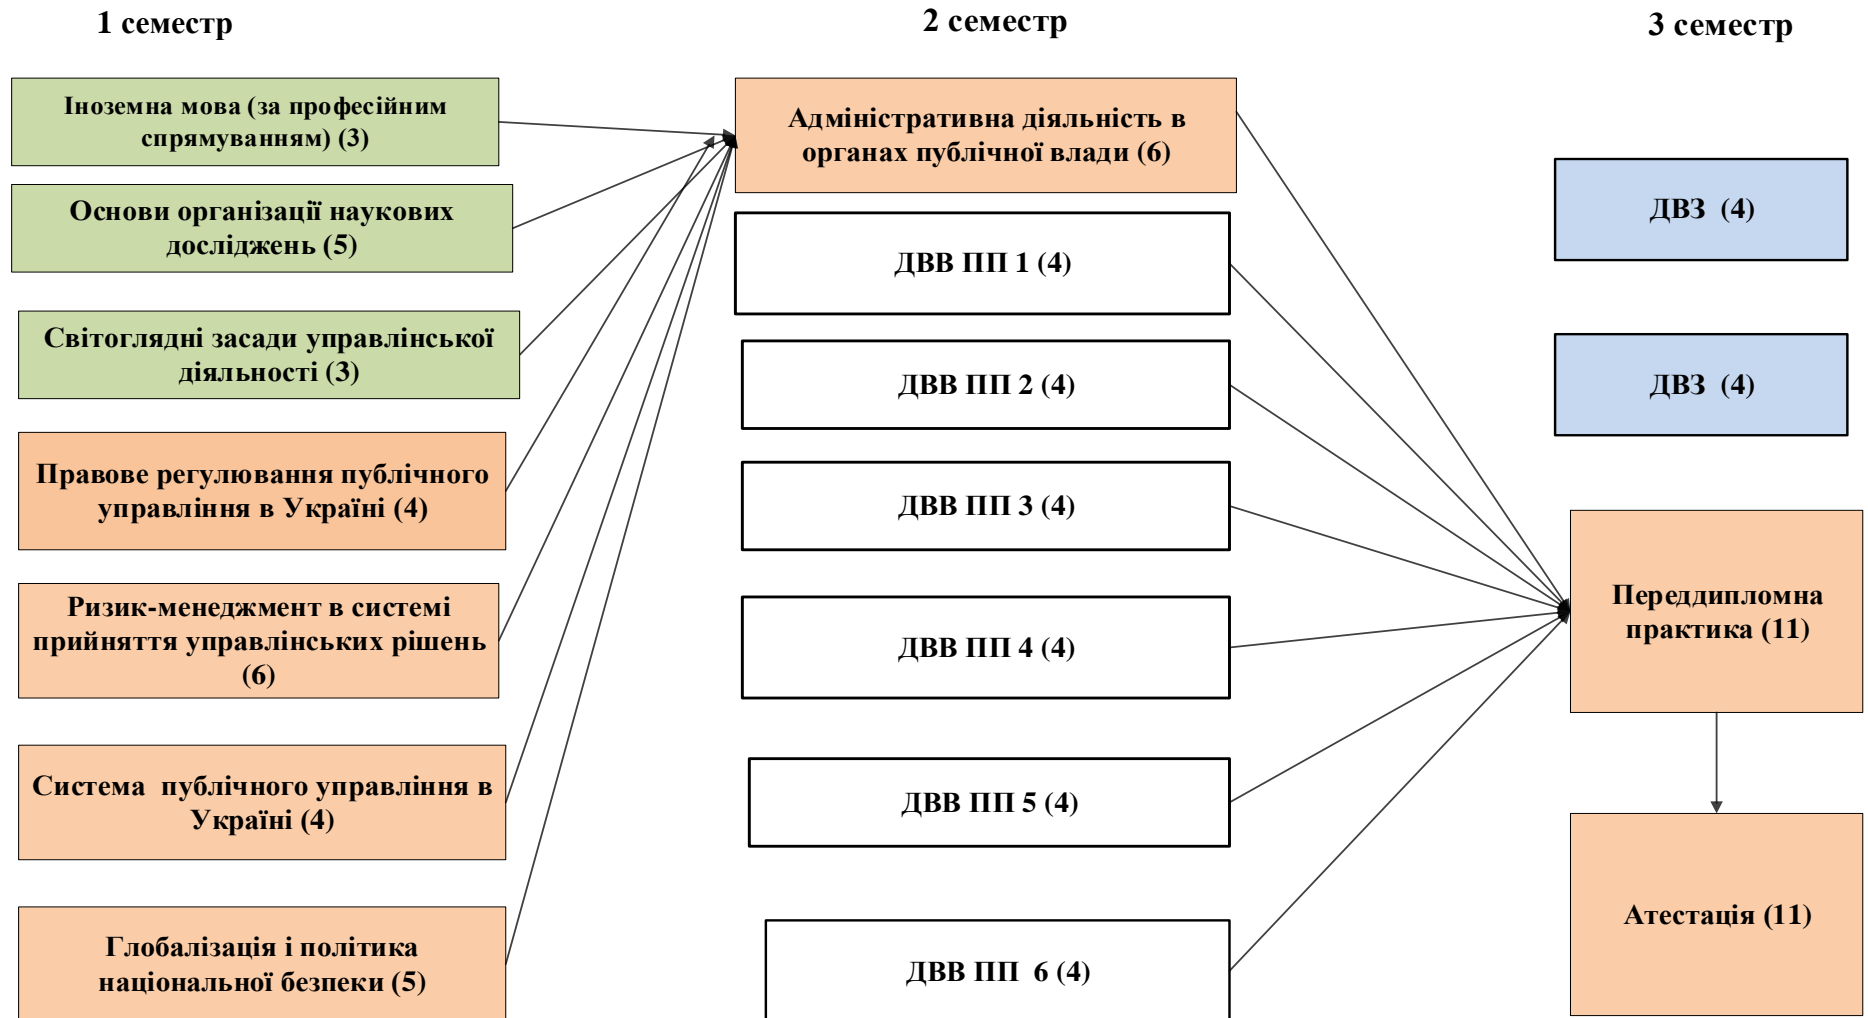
1 семестр

2 семестр

3 семестр

Іноземна мова (за професійним спрямуванням) (3)

Основи організації наукових досліджень (5)

Світоглядні засади управлінської діяльності (3)

Правове регулювання публічного управління в Україні (4)

Ризик-менеджмент в системі прийняття управлінських рішень (6)

Система публічного управління в Україні (4)

Глобалізація і політика національної безпеки (5)

Адміністративна діяльність в органах публічної влади (6)

ДВВ ПП 1 (4)

ДВВ ПП 2 (4)

ДВВ ПП 3 (4)

ДВВ ПП 4 (4)

ДВВ ПП 5 (4)

ДВВ ПП 6 (4)

ДВЗ (4)

ДВЗ (4)

Переддипломна практика (11)

Атестація (11)